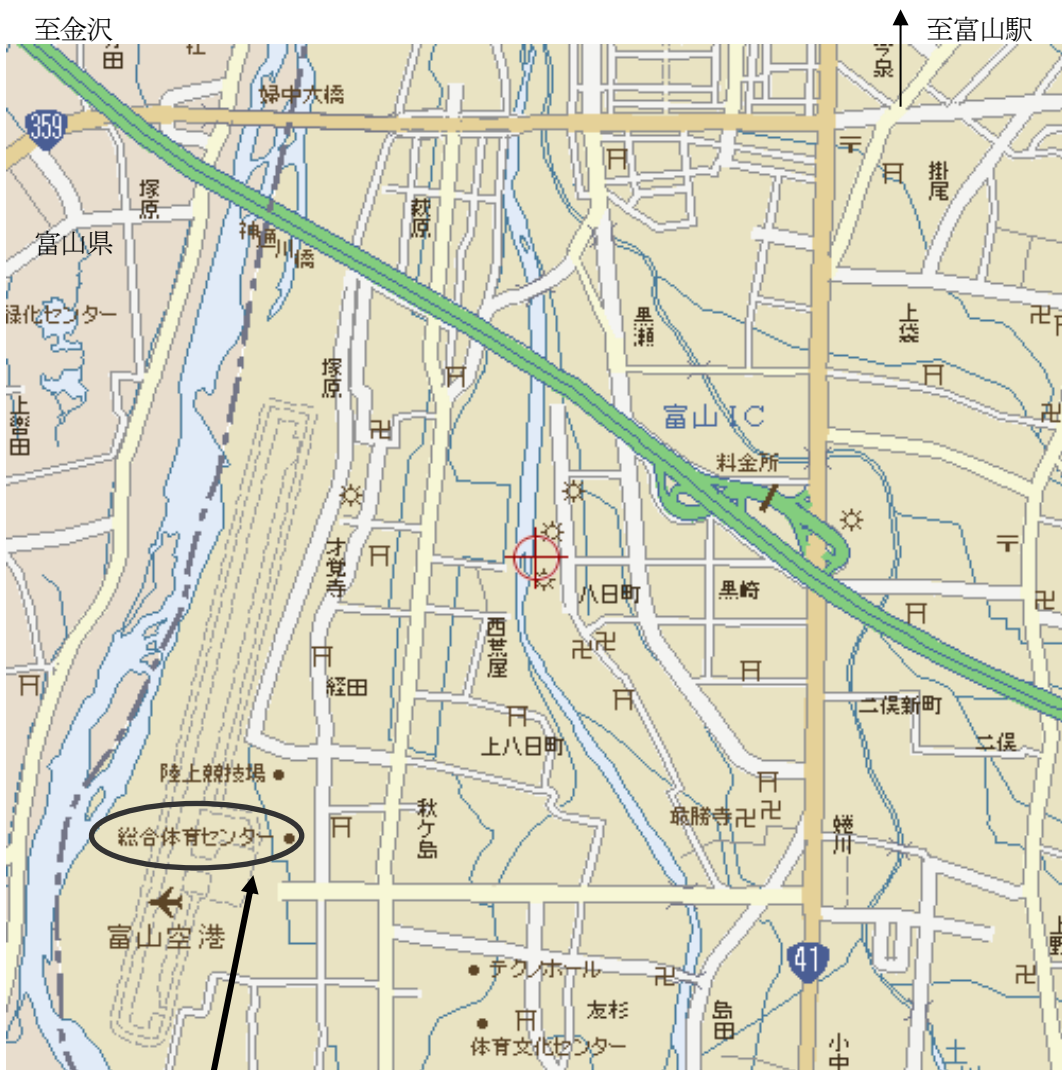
至金沢

至富山駅

359

婦中大橋

塚原

富山県

緑化センター

神通川橋

萩原

塚原

果瀬

上袋

富山IC

料金所

才覚寺

八日町

黒崎

西荒屋

経田

上八日町

二俣新町

二俣

陸上競技場

総合体育センター

秋ケ島

最勝寺

蜷川

富山空港

41

テクノホール

友杉

島田

体育文化センター

小中